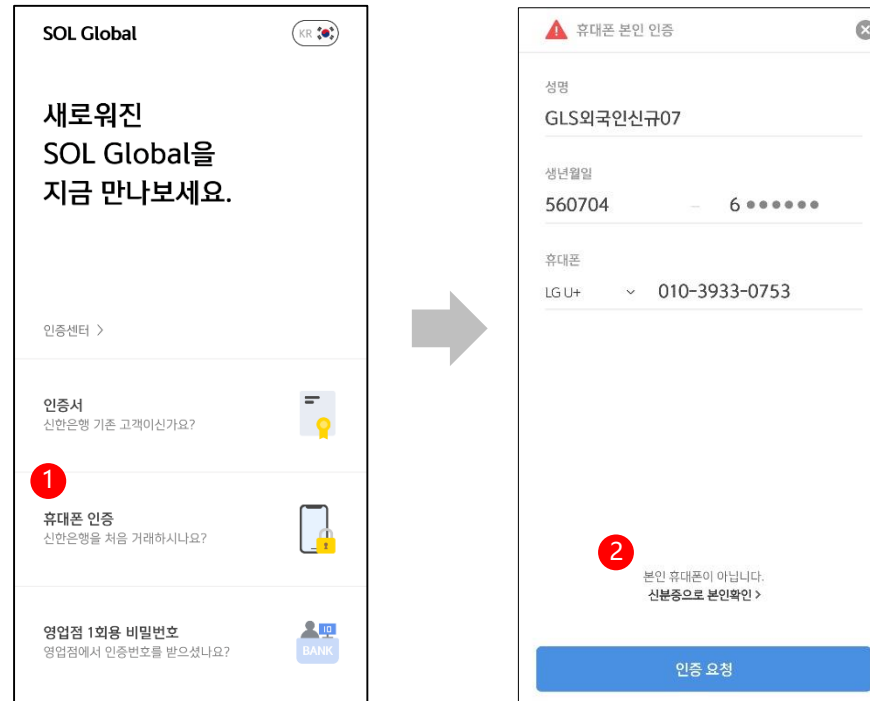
SOL Global

KR

새로워진
SOL Global을
지금 만나보세요.

인증센터 >

인증서
신한은행 기존 고객이신가요?

1

휴대폰 인증
신한은행을 처음 거래하시나요?

영업점 1회용 비밀번호
영업점에서 인증번호를 받으셨나요?

BANK

휴대폰 본인 인증

성명
GLS외국인신규07

생년월일
560704 — 6 ●●●●●●

휴대폰
LG U+ 010-3933-0753

2

본인 휴대폰이 아닙니다.
신분증으로 본인확인 >

인증 요청